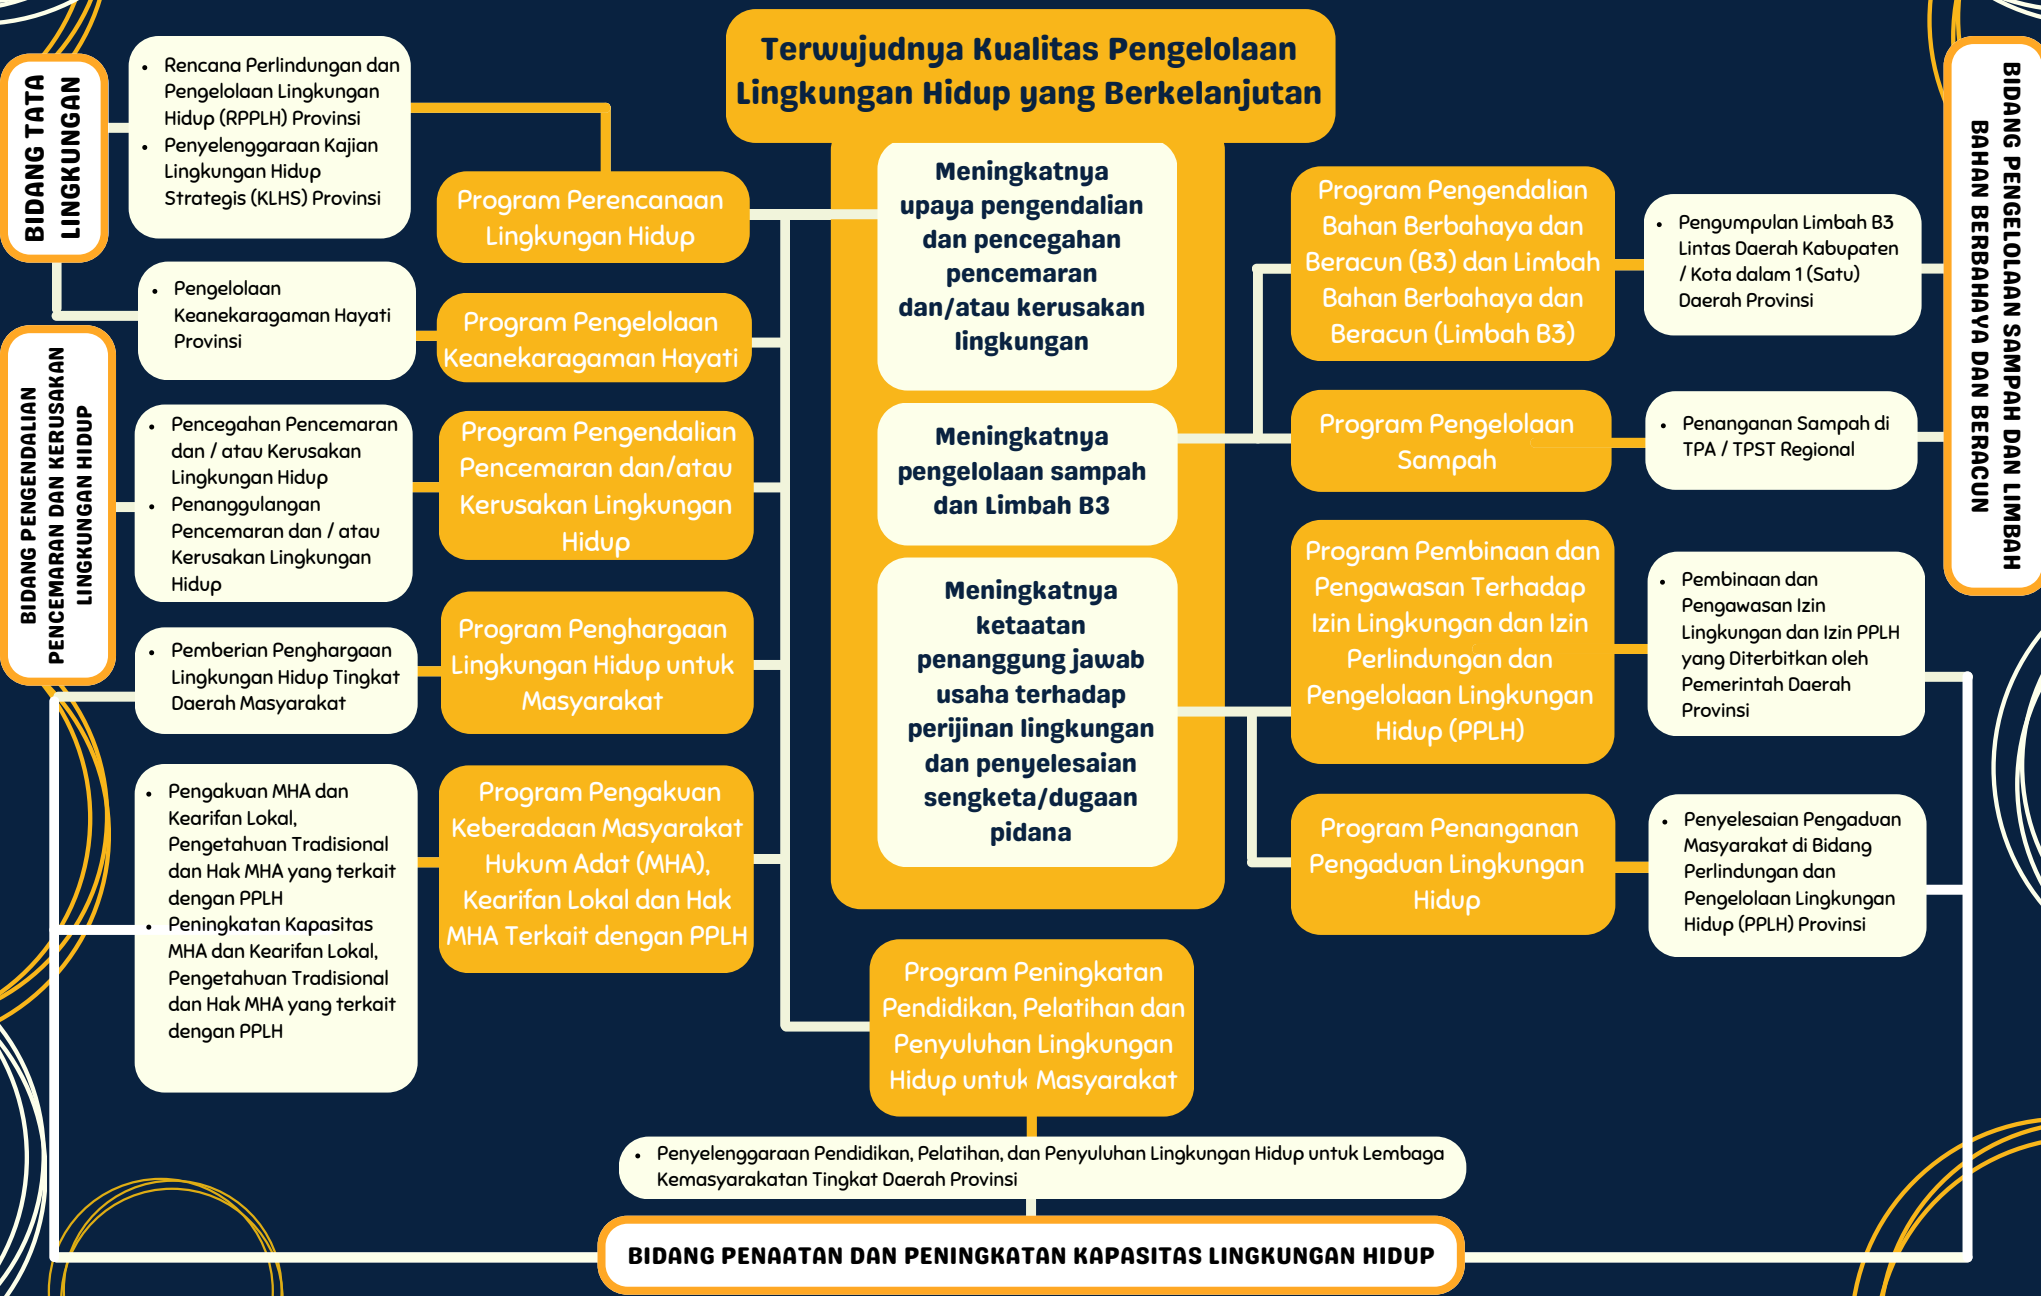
Terwujudnya Kualitas Pengelolaan Lingkungan Hidup yang Berkelanjutan

BIDANG TATA LINGKUNGAN

- Rencana Perlindungan dan Pengelolaan Lingkungan Hidup (RPPLH) Provinsi
- Penyelenggaraan Kajian Lingkungan Hidup Strategis (KLHS) Provinsi

Program Perencanaan Lingkungan Hidup

- Pengelolaan Keanekaragaman Hayati Provinsi

Program Pengelolaan Keanekaragaman Hayati

BIDANG PENGENDALIAN PENCEMARAN DAN KERUSAKAN LINGKUNGAN HIDUP

- Pencegahan Pencemaran dan / atau Kerusakan Lingkungan Hidup
- Penanggulangan Pencemaran dan / atau Kerusakan Lingkungan Hidup

Program Pengendalian Pencemaran dan/atau Kerusakan Lingkungan Hidup

- Pemberian Penghargaan Lingkungan Hidup Tingkat Daerah Masyarakat

Program Penghargaan Lingkungan Hidup untuk Masyarakat

- Pengakuan MHA dan Kearifan Lokal, Pengetahuan Tradisional dan Hak MHA yang terkait dengan PPLH
- Peningkatan Kapasitas MHA dan Kearifan Lokal, Pengetahuan Tradisional dan Hak MHA yang terkait dengan PPLH

Program Pengakuan Keberadaan Masyarakat Hukum Adat (MHA), Kearifan Lokal dan Hak MHA Terkait dengan PPLH

Meningkatnya upaya pengendalian dan pencegahan pencemaran dan/atau kerusakan lingkungan

Meningkatnya pengelolaan sampah dan Limbah B3

Meningkatnya ketaatan penanggung jawab usaha terhadap perijinan lingkungan dan penyelesaian sengketa/dugaan pidana

Program Peningkatan Pendidikan, Pelatihan dan Penyuluhan Lingkungan Hidup untuk Masyarakat

- Penyelenggaraan Pendidikan, Pelatihan, dan Penyuluhan Lingkungan Hidup untuk Lembaga Kemasyarakatan Tingkat Daerah Provinsi

BIDANG PENAATAN DAN PENINGKATAN KAPASITAS LINGKUNGAN HIDUP

Program Pengendalian Bahan Berbahaya dan Beracun (B3) dan Limbah Bahan Berbahaya dan Beracun (Limbah B3)

- Pengumpulan Limbah B3 Lintas Daerah Kabupaten / Kota dalam 1 (Satu) Daerah Provinsi

Program Pengelolaan Sampah

- Penanganan Sampah di TPA / TPST Regional

Program Pembinaan dan Pengawasan Terhadap Izin Lingkungan dan Izin Perlindungan dan Pengelolaan Lingkungan Hidup (PPLH)

- Pembinaan dan Pengawasan Izin Lingkungan dan Izin PPLH yang Diterbitkan oleh Pemerintah Daerah Provinsi

Program Penanganan Pengaduan Lingkungan Hidup

- Penyelesaian Pengaduan Masyarakat di Bidang Perlindungan dan Pengelolaan Lingkungan Hidup (PPLH) Provinsi

BIDANG PENGELOLAAN SAMPAH DAN LIMBAH BAHAN BERBAHAYA DAN BERACUN